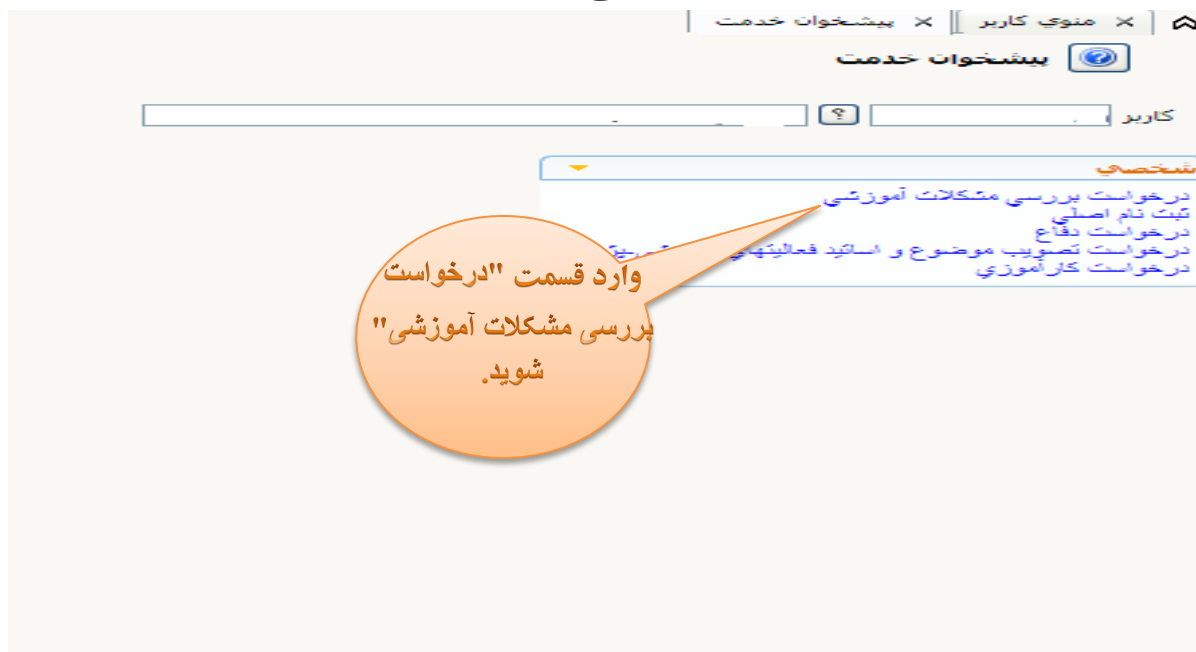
منوي كاربر | پيشخوان خدمت

پيشخوان خدمت

كاربر

شخصي

درخواست بررسي مشكلات آموزشي
ثبت نام اصلي
درخواست دفاع
درخواست تصويب موضوع و اساتيد فعاليتهاي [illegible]
درخواست كارآموزي

وارد قسمت "درخواست بررسی مشکلات آموزشی" شوید.